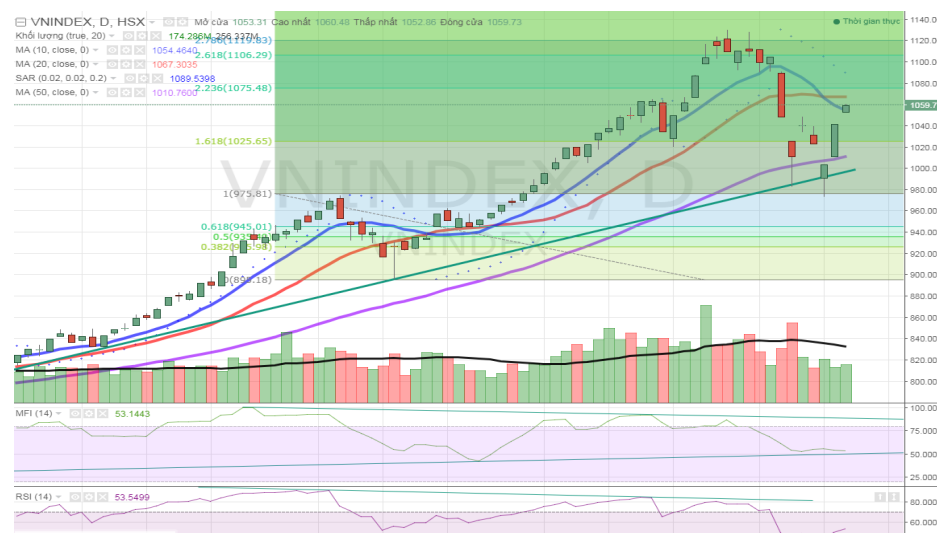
VNINDEX, D, HSX Mở cửa 1053.31 Cao nhất 1060.48 Thấp nhất 1052.86 Đóng cửa 1059.73

Thời gian thực

Khối lượng (true, 20) 174.286M 256.237M

MA (10, close, 0) 1054.4640

MA (20, close, 0) 1067.3035

SAR (0.02, 0.02, 0.2) 1089.5398

MA (50, close, 0) 1010.7600

2.618(1106.29)

2.236(1075.48)

1.618(1025.65)

1(975.81)

0.618(945.01)

0.5(93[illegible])

0.382(9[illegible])

0(8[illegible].18)

VNINDEX, D

VNINDEX

1120.00
1100.00
1080.00
1059.7
1040.00
1020.00
1000.00
980.00
960.00
940.00
920.00
900.00
880.00
860.00
840.00
820.00
800.00

MFI (14) 53.1443

100.00
75.00
50.00
25.00

RSI (14) 53.5499

80.000
60.000